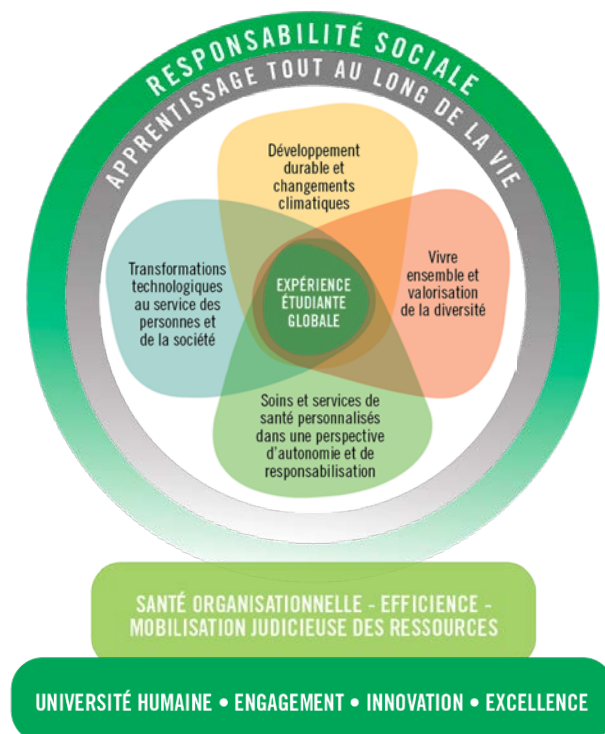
RESPONSABILITÉ SOCIALE

APPRENTISSAGE TOUT AU LONG DE LA VIE

Développement durable et changements climatiques

Transformations technologiques au service des personnes et de la société

EXPÉRIENCE ÉTUDIANTE GLOBALE

Vivre ensemble et valorisation de la diversité

Soins et services de santé personnalisés dans une perspective d'autonomie et de responsabilisation

SANTÉ ORGANISATIONNELLE - EFFICIENCE - MOBILISATION JUDICIEUSE DES RESSOURCES

UNIVERSITÉ HUMAINE • ENGAGEMENT • INNOVATION • EXCELLENCE